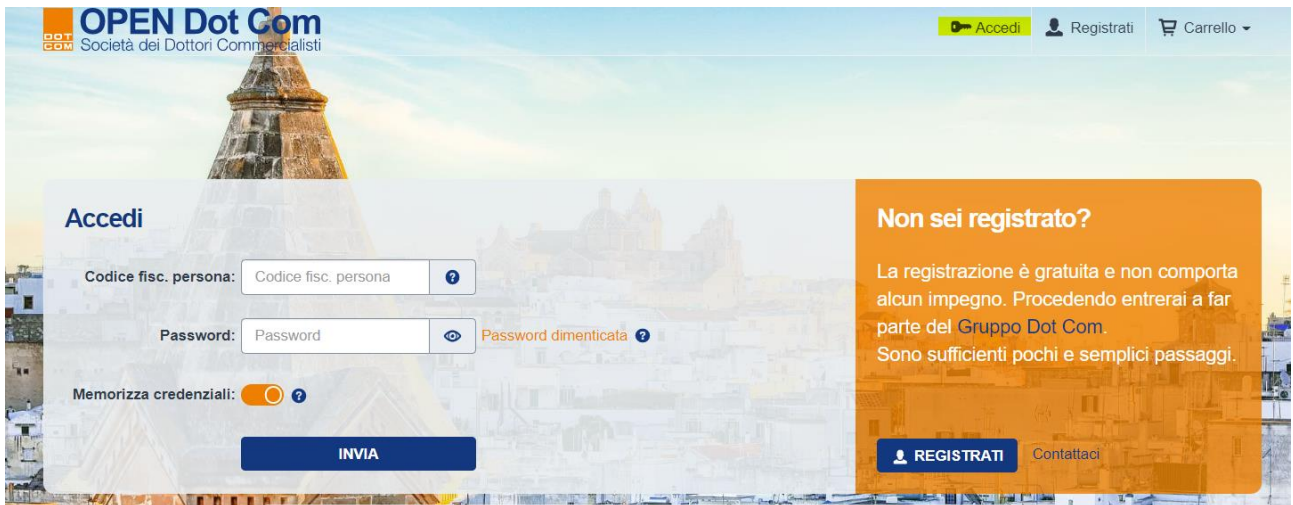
DOT COM OPEN Dot Com
Società dei Dottori Commercialisti

Accedi Registrati Carrello

Accedi

Codice fisc. persona: Codice fisc. persona

Password: Password Password dimenticata

Memorizza credenziali:

INVIA

Non sei registrato?

La registrazione è gratuita e non comporta alcun impegno. Procedendo entrerai a far parte del Gruppo Dot Com.
Sono sufficienti pochi e semplici passaggi.

REGISTRATI Contattaci